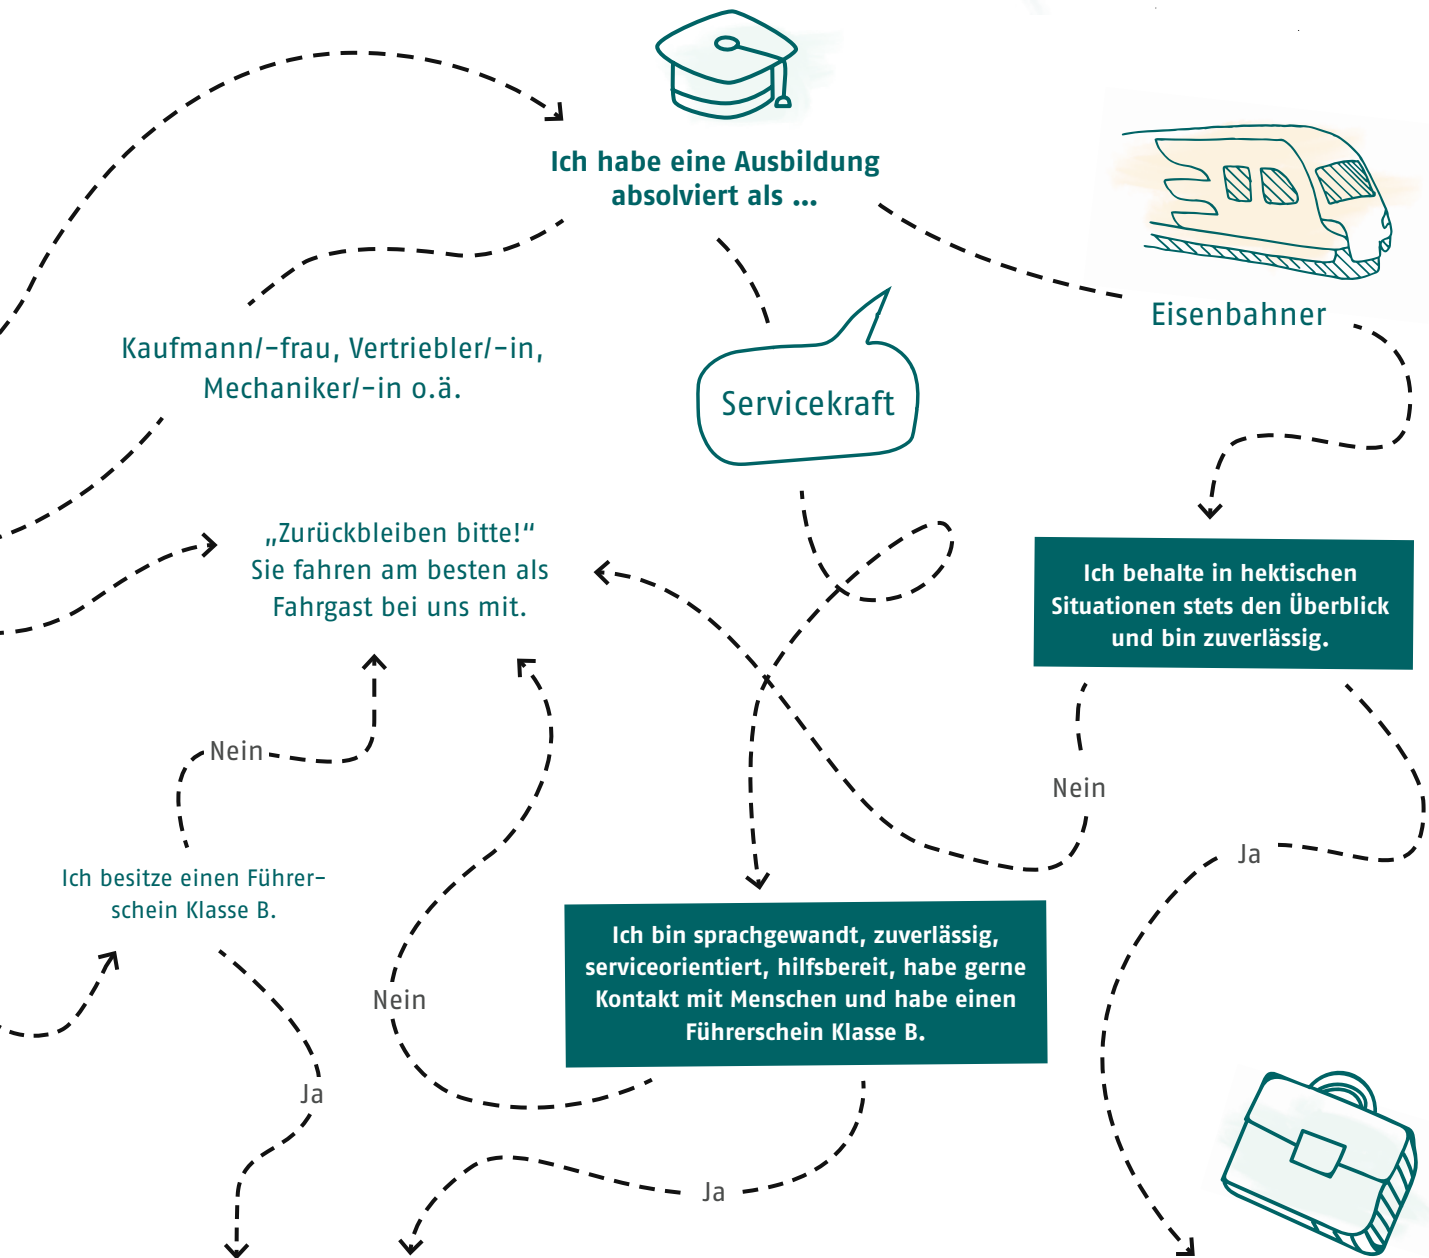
Ich habe eine Ausbildung absolviert als ...

Eisenbahner

Kaufmann/-frau, Vertriebler/-in, Mechaniker/-in o.ä.

Servicekraft

„Zurückbleiben bitte!“ Sie fahren am besten als Fahrgast bei uns mit.

Ich behalte in hektischen Situationen stets den Überblick und bin zuverlässig.

Nein

Nein

Ja

Ich besitze einen Führerschein Klasse B.

Nein

Ich bin sprachgewandt, zuverlässig, serviceorientiert, hilfsbereit, habe gerne Kontakt mit Menschen und habe einen Führerschein Klasse B.

Ja

Ja